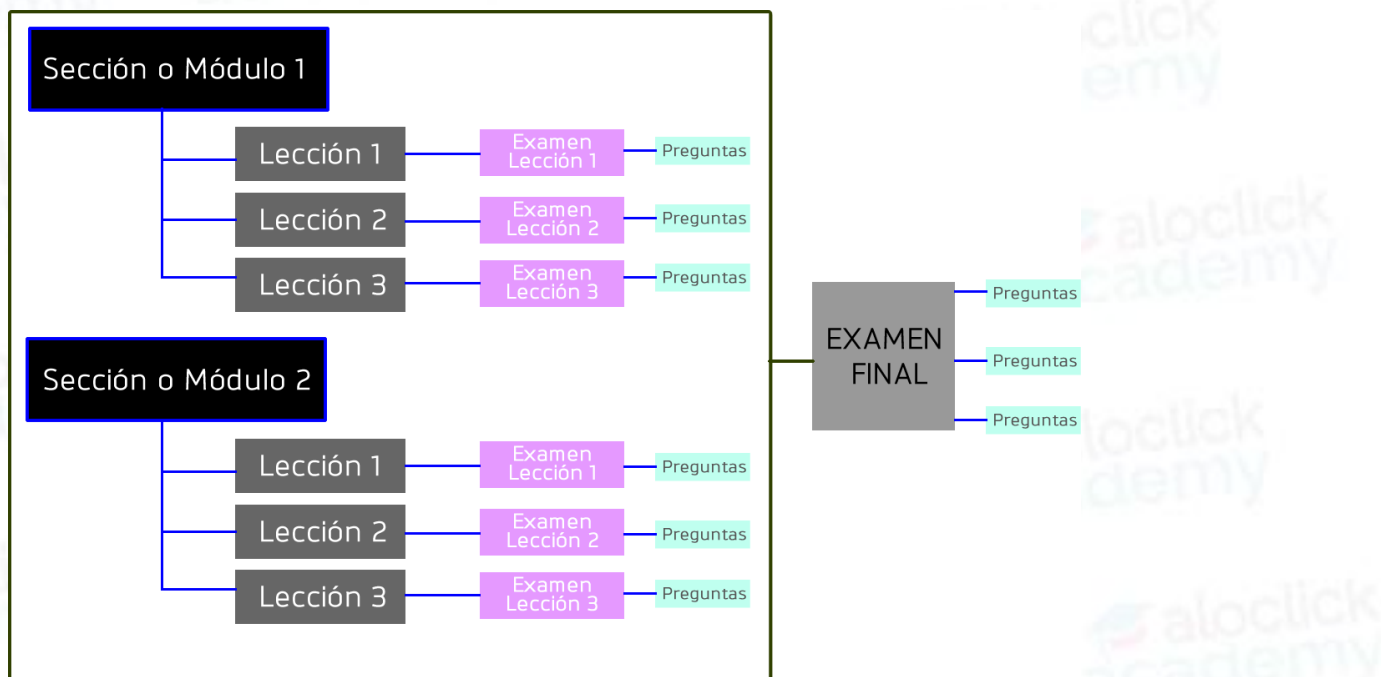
Sección o Módulo 1

Lección 1
Examen Lección 1
Preguntas

Lección 2
Examen Lección 2
Preguntas

Lección 3
Examen Lección 3
Preguntas

Sección o Módulo 2

Lección 1
Examen Lección 1
Preguntas

Lección 2
Examen Lección 2
Preguntas

Lección 3
Examen Lección 3
Preguntas

EXAMEN FINAL
Preguntas
Preguntas
Preguntas

aloclick academy
aloclick academy
aloclick academy
aloclick academy